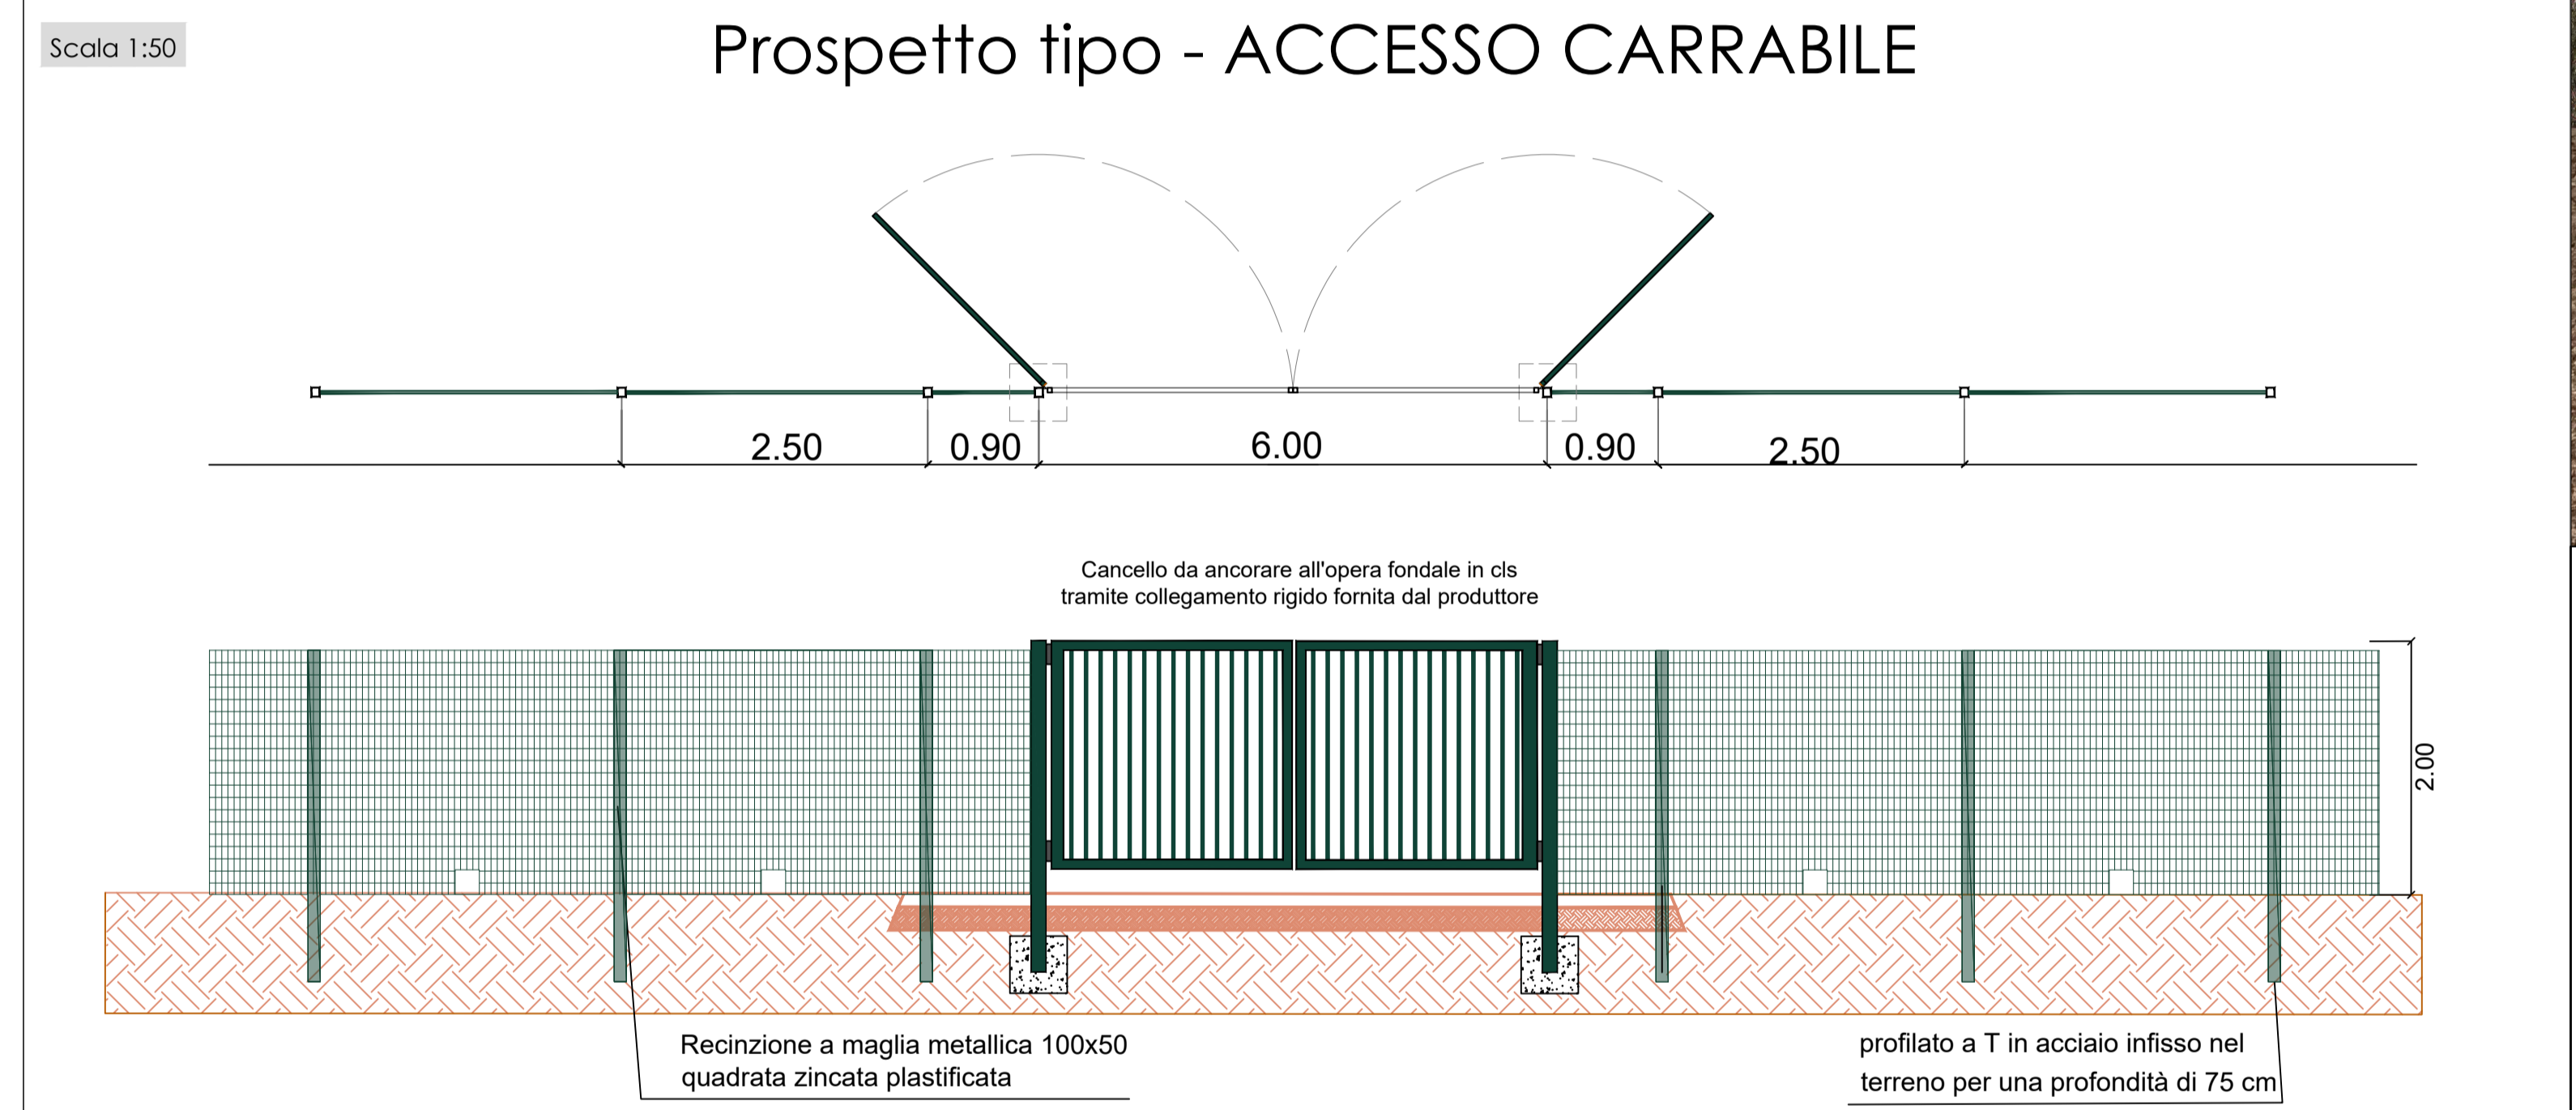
Scala 1:50

Prospetto tipo - ACCESSO CARRABILE

2.50
0.90
6.00
0.90
2.50

Cancello da ancorare all'opera fondale in cls tramite collegamento rigido fornita dal produttore

2.00

Recinzione a maglia metallica 100x50 quadrata zincata plastificata

profilato a T in acciaio infisso nel terreno per una profondità di 75 cm